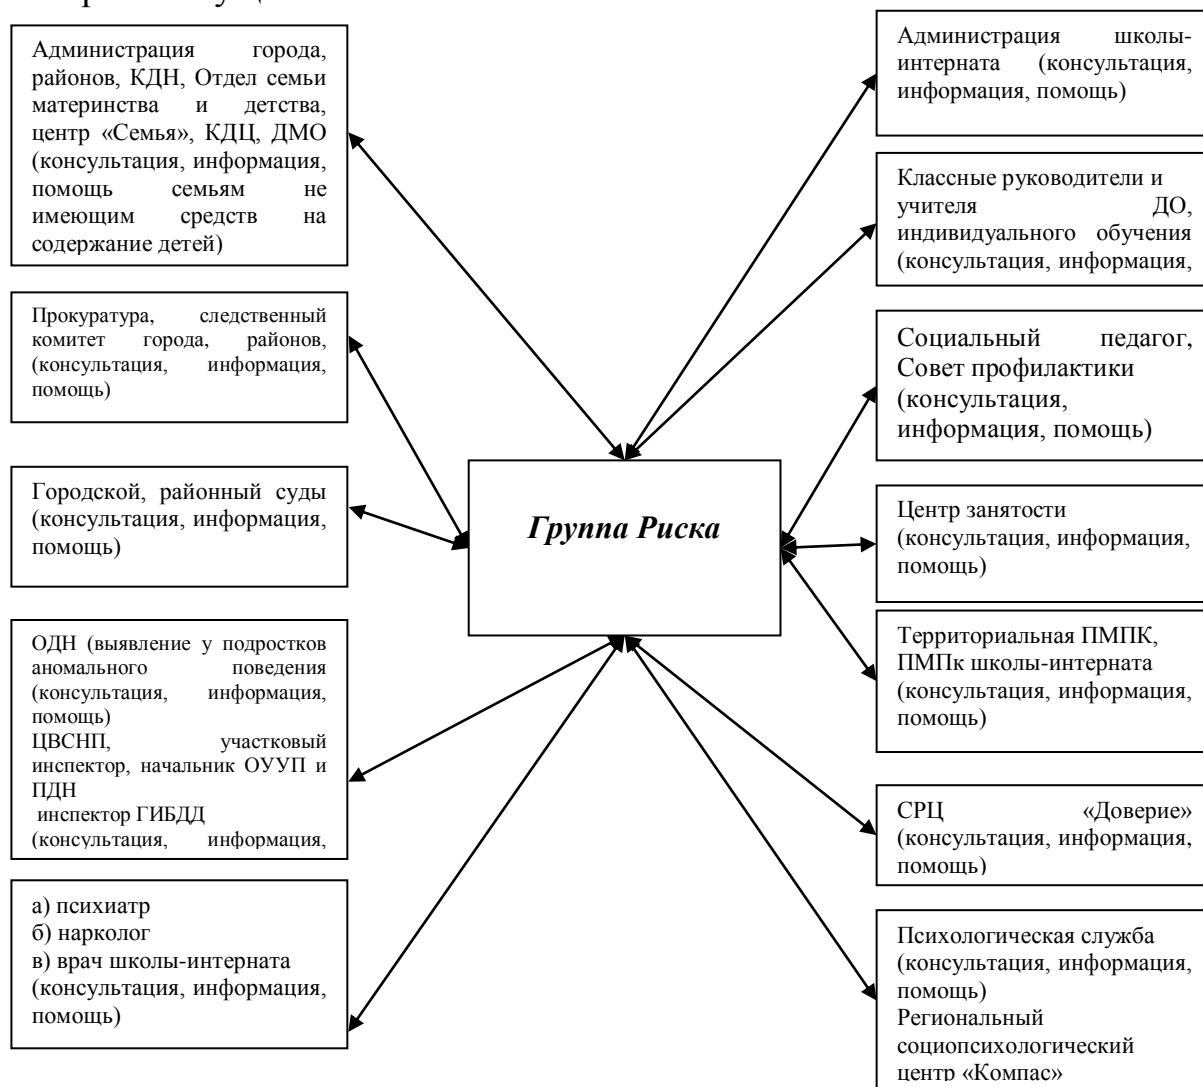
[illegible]

Администрация города, районов, КДН, Отдел семьи материнства и детства, центр «Семья», КДЦ, ДМО (консультация, информация, помощь семьям не имеющим средств на содержание детей)

Прокуратура, следственный комитет города, районов, (консультация, информация, помощь)

Городской, районный суды (консультация, информация, помощь)

ОДН (выявление у подростков аномального поведения (консультация, информация, помощь)
ЦВСНП, участковый инспектор, начальник ОУУП и ПДН
инспектор ГИБДД
(консультация, информация,

а) психиатр
б) нарколог
в) врач школы-интерната
(консультация, информация, помощь)

Группа Риска

Администрация школы-интерната (консультация, информация, помощь)

Классные руководители и учителя ДО, индивидуального обучения (консультация, информация,

Социальный педагог, Совет профилактики (консультация, информация, помощь)

Центр занятости (консультация, информация, помощь)

Территориальная ПМПК, ПМПк школы-интерната (консультация, информация, помощь)

СРЦ «Доверие» (консультация, информация, помощь)

Психологическая служба (консультация, информация, помощь)
Региональный социопсихологический центр «Компас»